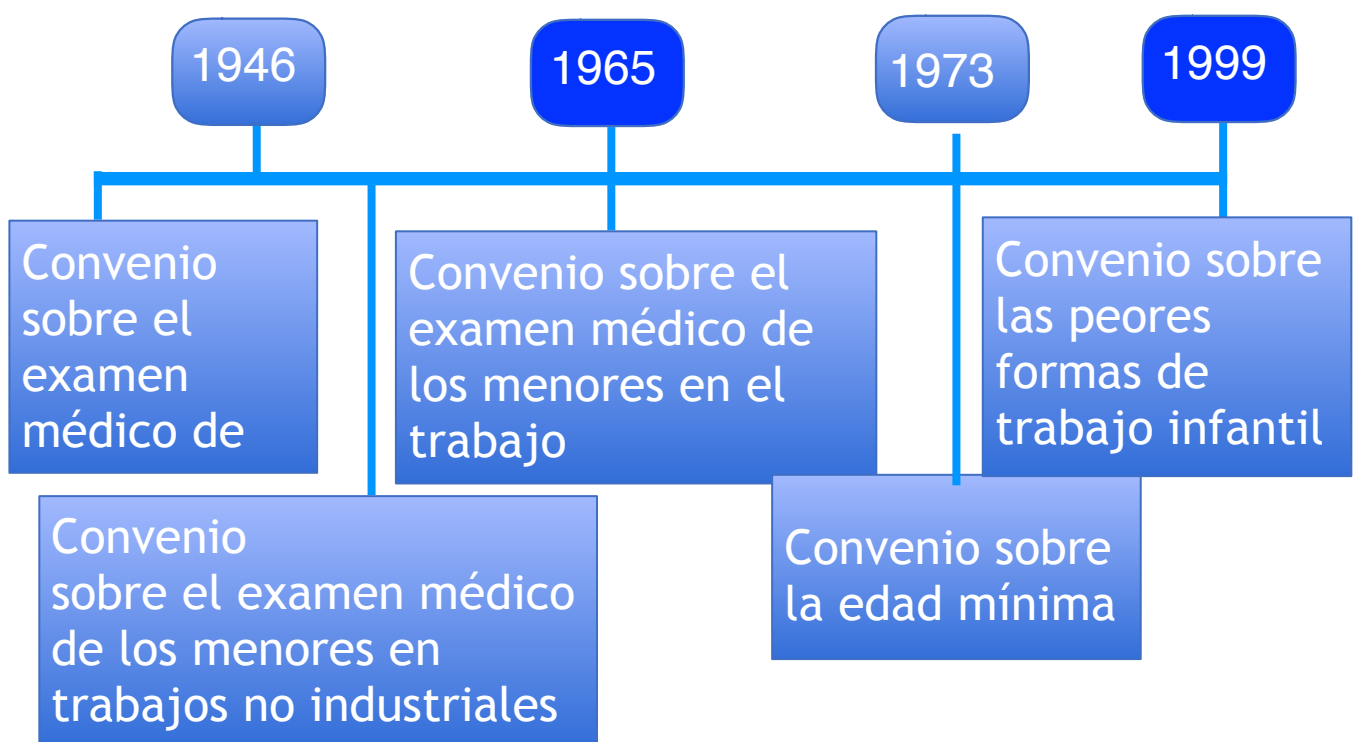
1946

1965

1973

1999

Convenio sobre el examen médico de

Convenio sobre el examen médico de los menores en trabajos no industriales

Convenio sobre el examen médico de los menores en el trabajo

Convenio sobre la edad mínima

Convenio sobre las peores formas de trabajo infantil